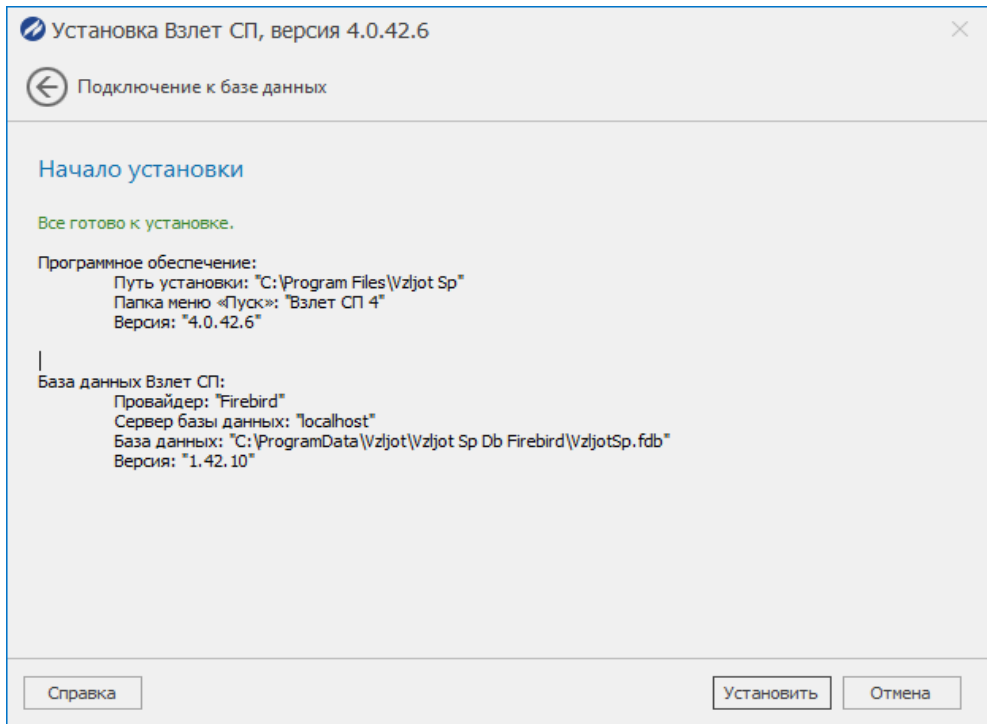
Установка Взлет СП, версия 4.0.42.6

Подключение к базе данных

Начало установки

Все готово к установке.

Программное обеспечение:
Путь установки: "C:\Program Files\Vzljot Sp"
Папка меню «Пуск»: "Взлет СП 4"
Версия: "4.0.42.6"

База данных Взлет СП:
Провайдер: "Firebird"
Сервер базы данных: "localhost"
База данных: "C:\ProgramData\Vzljot\Vzljot Sp Db Firebird\VzljotSp.fdb"
Версия: "1.42.10"

Справка

Установить

Отмена